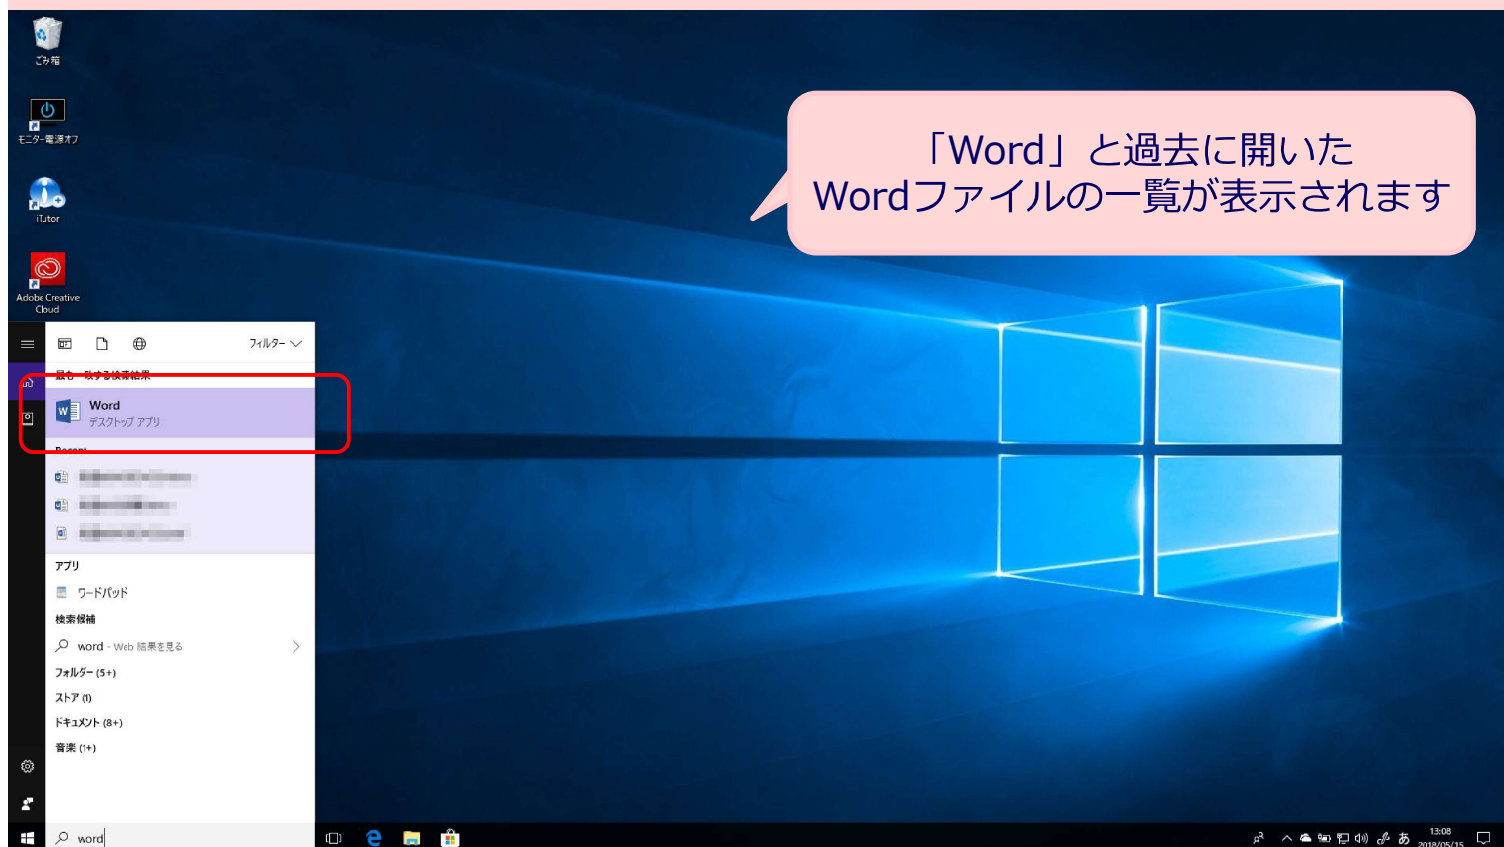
ごみ箱

モニター電源オフ

iTutor

Adobe Creative Cloud

「Word」と過去に開いたWordファイルの一覧が表示されます

フィルター

最も一致する検索結果

Word
デスクトップ アプリ

Recent

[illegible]
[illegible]
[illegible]

アプリ

ワードパッド

検索候補

word - Web 結果を見る

フォルダー (5+)

ストア (1)

ドキュメント (8+)

音楽 (1+)

word

あ

13:08
2018/05/15